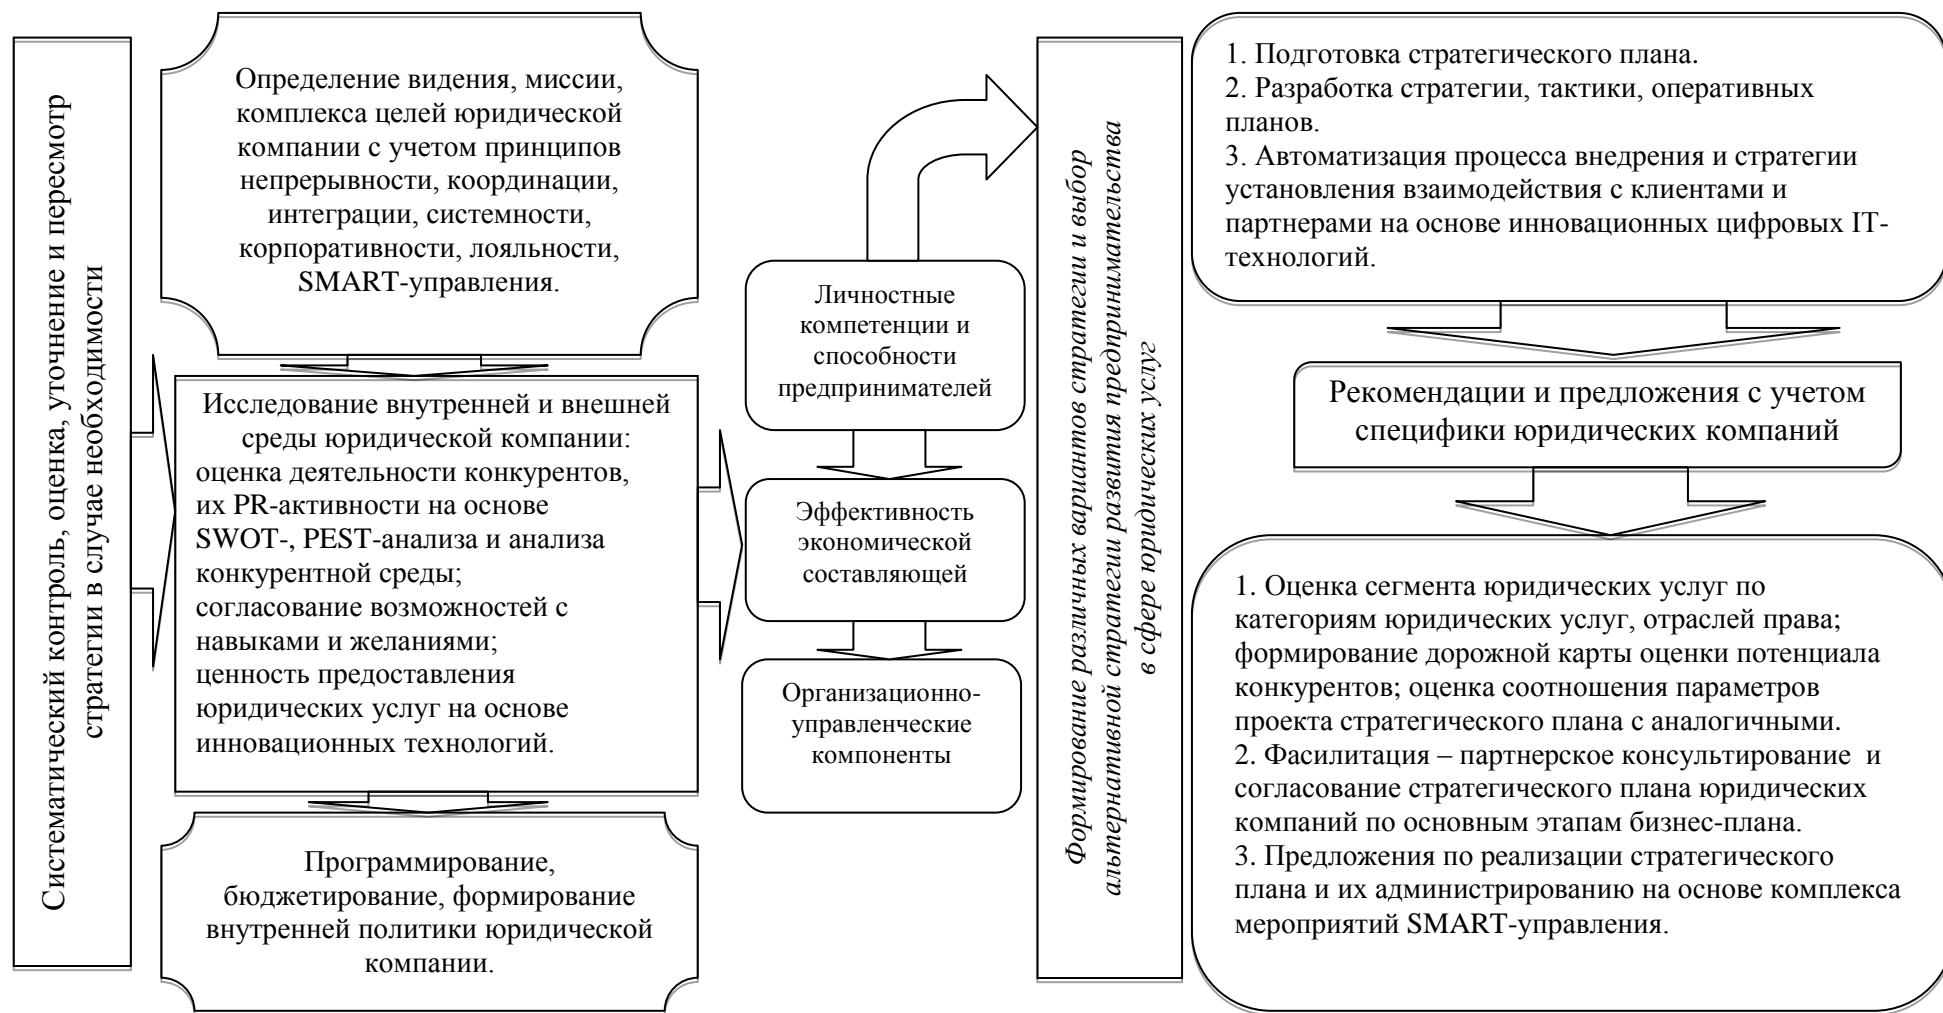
Систематический контроль, оценка, уточнение и пересмотр стратегии в случае необходимости

Определение видения, миссии, комплекса целей юридической компании с учетом принципов непрерывности, координации, интеграции, системности, корпоративности, лояльности, SMART-управления.

Исследование внутренней и внешней среды юридической компании: оценка деятельности конкурентов, их PR-активности на основе SWOT-, PEST-анализа и анализа конкурентной среды; согласование возможностей с навыками и желаниями; ценность предоставления юридических услуг на основе инновационных технологий.

Программирование, бюджетирование, формирование внутренней политики юридической компании.

Личностные компетенции и способности предпринимателей

Эффективность экономической составляющей

Организационно-управленческие компоненты

Формирование различных вариантов стратегии и выбор альтернативной стратегии развития предпринимательства в сфере юридических услуг

1. Подготовка стратегического плана.
2. Разработка стратегии, тактики, оперативных планов.
3. Автоматизация процесса внедрения и стратегии установления взаимодействия с клиентами и партнерами на основе инновационных цифровых IT-технологий.

Рекомендации и предложения с учетом специфики юридических компаний

1. Оценка сегмента юридических услуг по категориям юридических услуг, отраслей права; формирование дорожной карты оценки потенциала конкурентов; оценка соотношения параметров проекта стратегического плана с аналогичными.
2. Фасилитация – партнерское консультирование и согласование стратегического плана юридических компаний по основным этапам бизнес-плана.
3. Предложения по реализации стратегического плана и их администрированию на основе комплекса мероприятий SMART-управления.